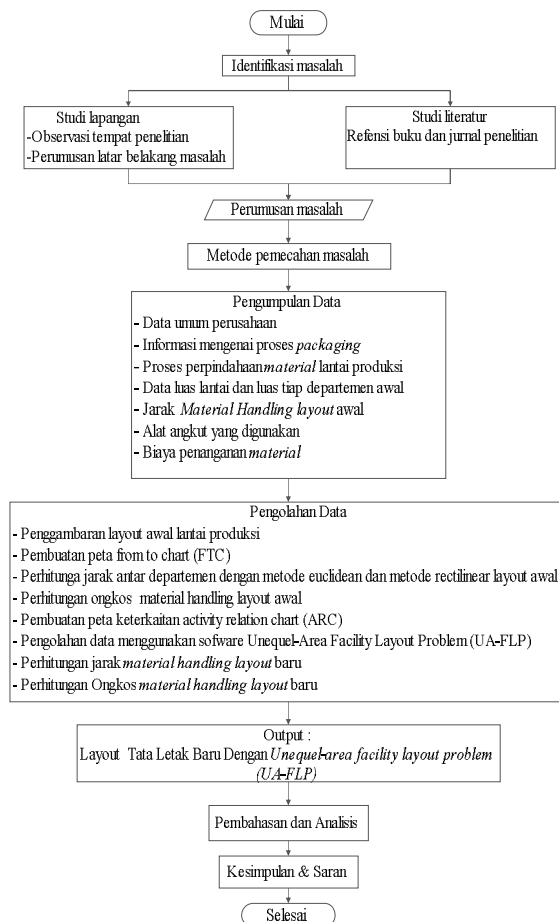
Mulai

Identifikasi masalah

Studi lapangan
-Observasi tempat penelitian
-Perumusan latar belakang masalah

Studi literatur
Refensi buku dan jurnal penelitian

Perumusan masalah

Metode pemecahan masalah

Pengumpulan Data
- Data umum perusahaan
- Informasi mengenai proses *packaging*
- Proses perpindahaan *material* lantai produksi
- Data luas lantai dan luas tiap departemen awal
- Jarak *Material Handling layout* awal
- Alat angkut yang digunakan
- Biaya penanganan *material*

Pengolahan Data
- Penggambaran layout awal lantai produksi
- Pembuatan peta from to chart (FTC)
- Perhitunga jarak antar departemen dengan metode euclidean dan metode rectilinear layout awal
- Perhitungan ongkos material handling layout awal
- Pembuatan peta keterkaitan activity relation chart (ARC)
- Pengolahan data menggunakan sofware Unequel-Area Facility Layout Problem (UA-FLP)
- Perhitungan jarak *material handling layout* baru
- Perhitungan Ongkos *material handling layout* baru

Output :
Layout Tata Letak Baru Dengan *Unequel-area facility layout problem (UA-FLP)*

Pembahasan dan Analisis

Kesimpulan & Saran

Selesai